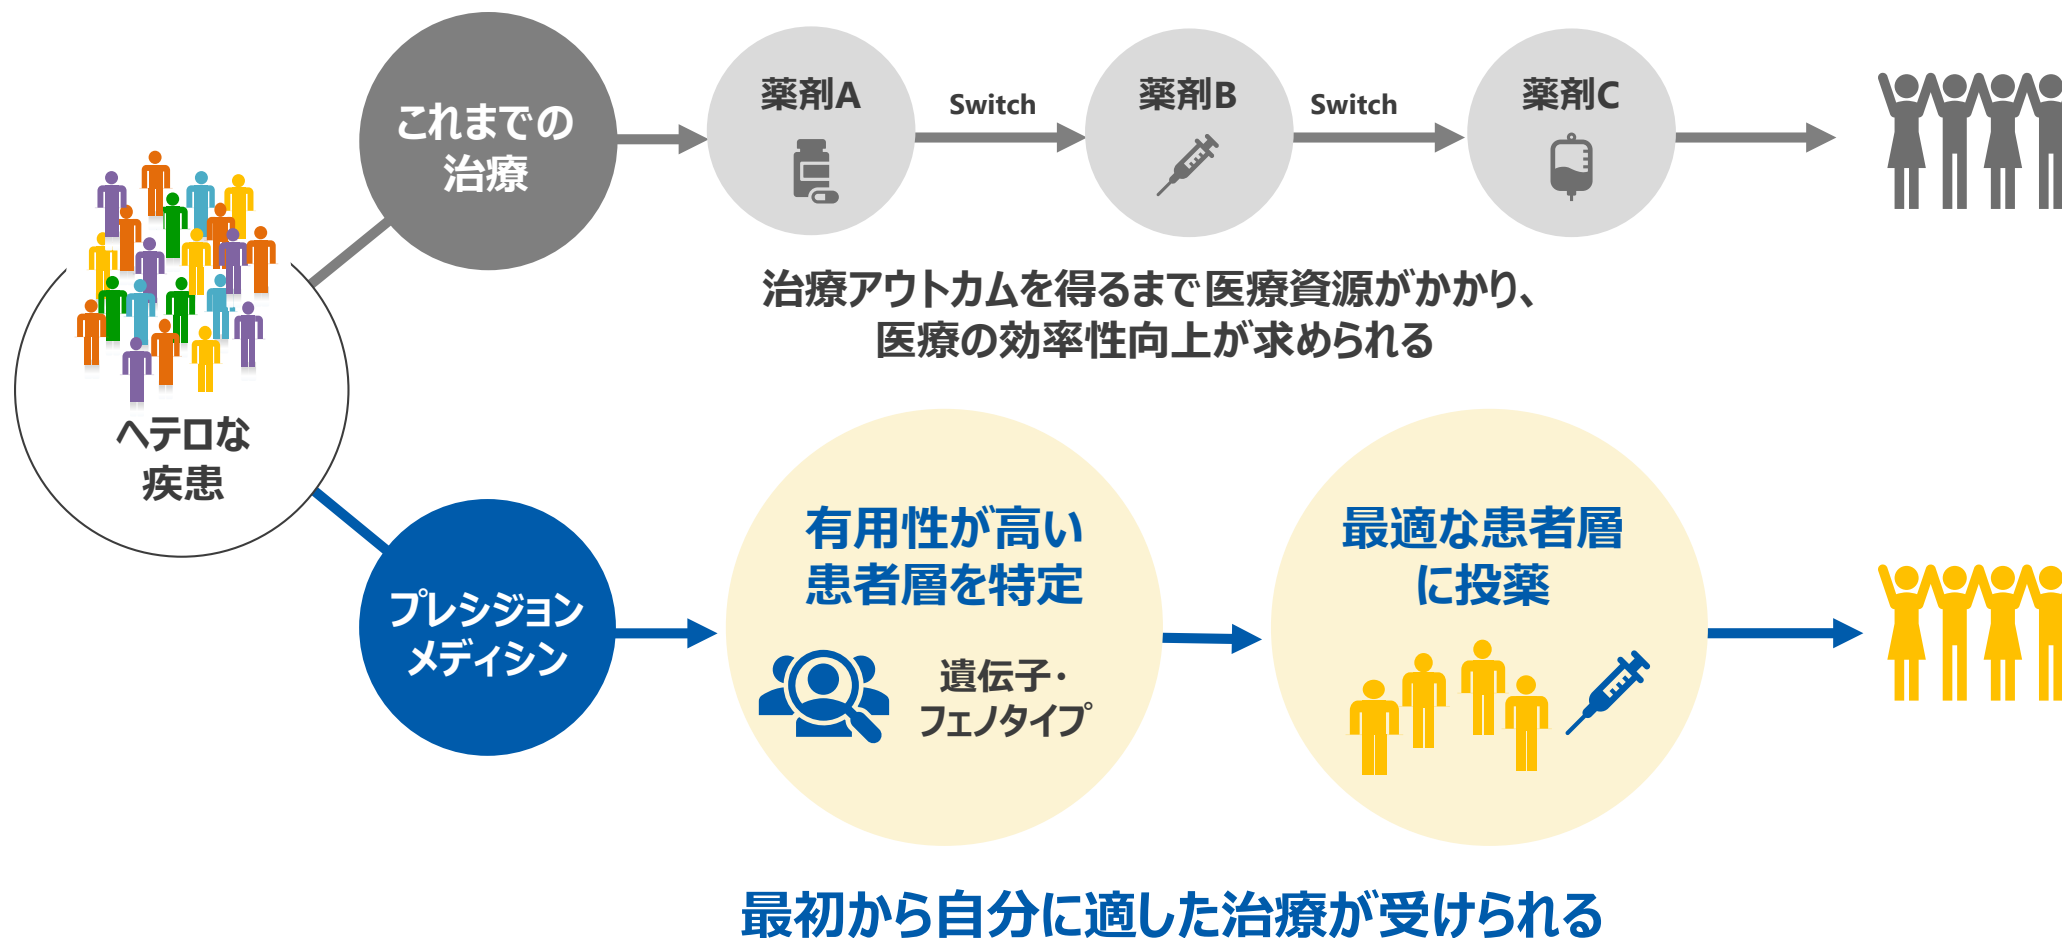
ヘテロな
疾患

これまでの
治療

薬剤A

Switch

薬剤B

Switch

薬剤C

治療アウトカムを得るまで医療資源がかかり、
医療の効率性向上が求められる

プレシジョン
メディシン

有用性が高い
患者層を特定

遺伝子・
フェノタイプ

最適な患者層
に投薬

最初から自分に適した治療が受けられる